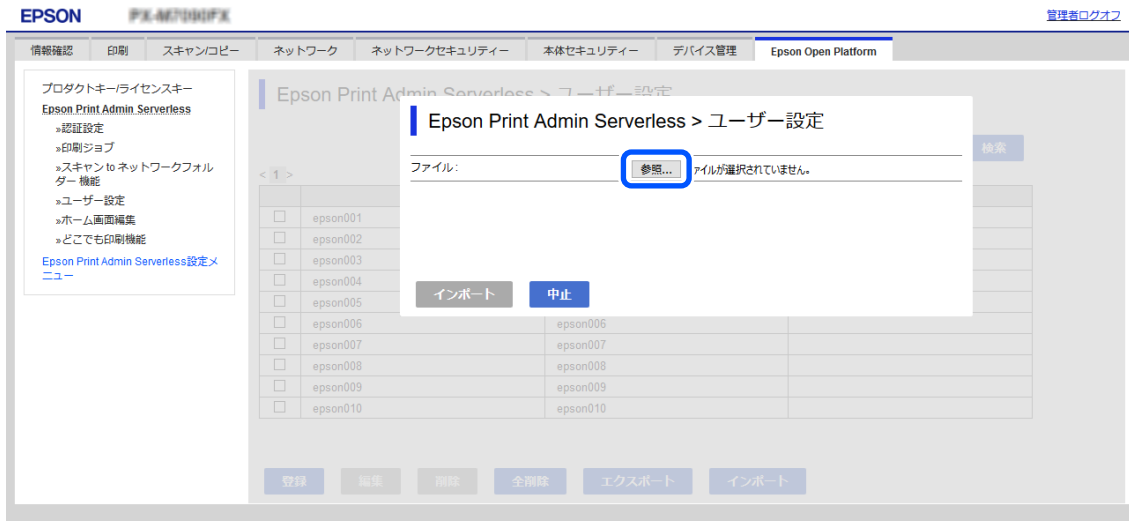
EPSON PX-M7090FX

管理者ログオフ

情報確認 印刷 スキャン/コピー ネットワーク ネットワークセキュリティー 本体セキュリティー デバイス管理 Epson Open Platform

プロダクトキー/ライセンスキー
Epson Print Admin Serverless
»認証設定
»印刷ジョブ
»スキャン to ネットワークフォルダー 機能
»ユーザー設定
»ホーム画面編集
»どこでも印刷機能
Epson Print Admin Serverless設定メニュー

Epson Print Admin Serverless > ユーザー設定

検索

< 1 >

| | epson001 | |
|---|---|---|
| | epson002 | |
| | epson003 | |
| | epson004 | |
| | epson005 | |
| | epson006 | epson006 |
| | epson007 | epson007 |
| | epson008 | epson008 |
| | epson009 | epson009 |
| | epson010 | epson010 |

Epson Print Admin Serverless > ユーザー設定

ファイル: 参照... ァイルが選択されていません。

インポート 中止

登録 編集 削除 全削除 エクスポート インポート